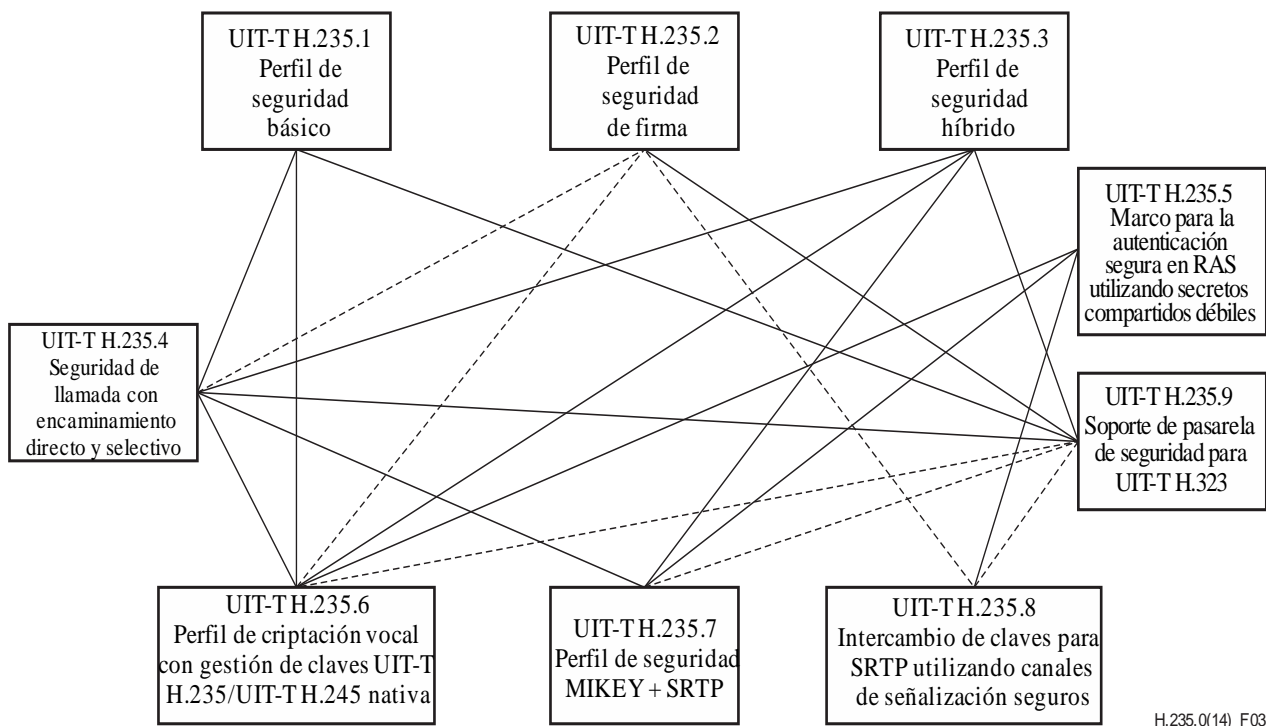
UIT-T H.235.1
Perfil de seguridad básico

UIT-T H.235.2
Perfil de seguridad de firma

UIT-T H.235.3
Perfil de seguridad híbrido

UIT-T H.235.5
Marco para la autenticación segura en RAS utilizando secretos compartidos débiles

UIT-T H.235.4
Seguridad de llamada con encaminamiento directo y selectivo

UIT-T H.235.9
Soporte de pasarela de seguridad para UIT-T H.323

UIT-T H.235.6
Perfil de criptación vocal con gestión de claves UIT-T H.235/UIT-T H.245 nativa

UIT-T H.235.7
Perfil de seguridad MIKEY + SRTP

UIT-T H.235.8
Intercambio de claves para SRTP utilizando canales de señalización seguros

H.235.0(14)_F03